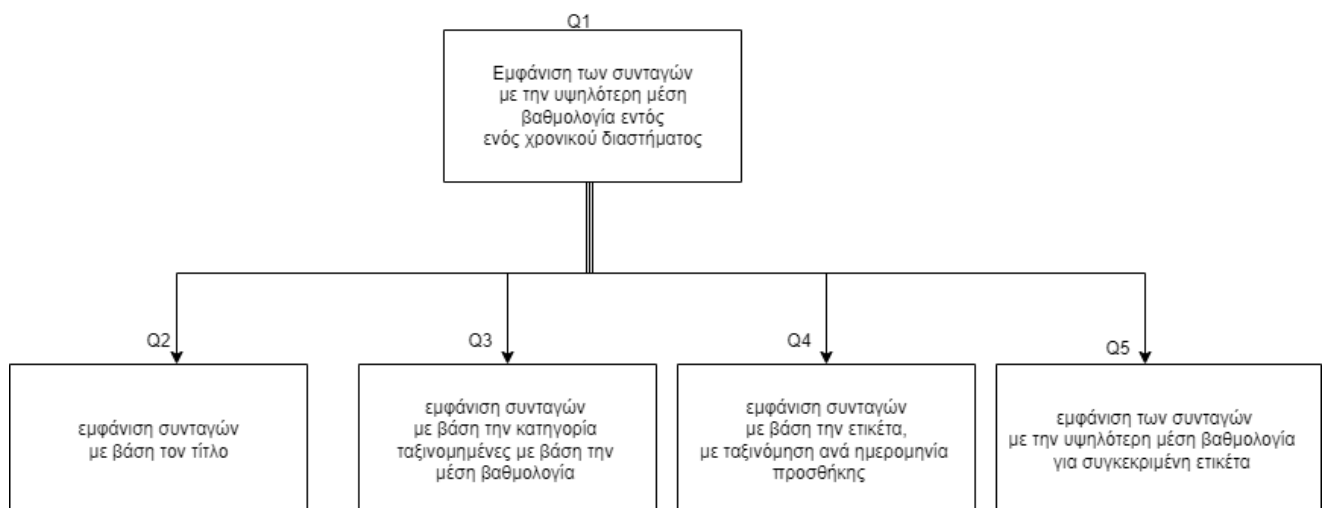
Q1

Εμφάνιση των συνταγών με την υψηλότερη μέση βαθμολογία εντός ενός χρονικού διαστήματος

Q2

εμφάνιση συνταγών με βάση τον τίτλο

Q3

εμφάνιση συνταγών με βάση την κατηγορία ταξινομημένες με βάση την μέση βαθμολογία

Q4

εμφάνιση συνταγών με βάση την ετικέτα, με ταξινόμηση ανά ημερομηνία προσθήκης

Q5

εμφάνιση των συνταγών με την υψηλότερη μέση βαθμολογία για συγκεκριμένη ετικέτα